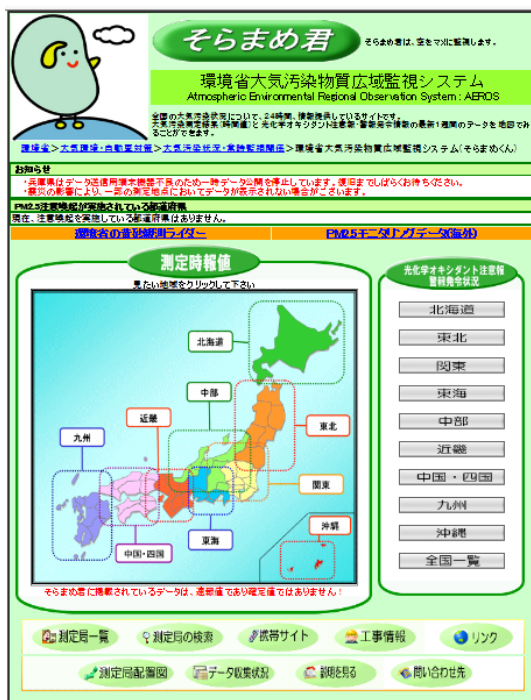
そらまめ君

そらまめ君は、空をマメに監視します。

環境省大気汚染物質広域監視システム
Atmospheric Environmental Regional Observation System : AEROS

全国の大気汚染状況について、24時間、情報提供しているサイトです。
大気汚染常時監視（時間値）と光化学オキシダント注意報・警報発令情報の最新1週間のデータを地図でみることができます。

環境省 > 大気環境・自動車対策 > 大気汚染状況・黄砂関連情報 > 環境省大気汚染物質広域監視システム（そらまめくん）

お知らせ
・兵庫県はデータ送信用環境整備不良のため一時データ公開を停止しています。復旧までしばらくお待ちください。
・震災の影響により、一部の測定地点においてデータが表示されない場合がございます。

PM2.5注意喚起が実施されている都道府県
現在、注意喚起を実施している都道府県はありません。

環境省の黄砂飛来ライダー　PM2.5モニタリングデータ(海外)

測定時報値
見たい地域をクリックして下さい

北海道
中部
近畿
東北
九州
関東
中国・四国
東海
沖縄

そらまめ君に掲載されているデータは、速報値であり確定値ではありません！

光化学オキシダント注意報警報発令状況
北海道
東北
関東
東海
中部
近畿
中国・四国
九州
沖縄
全国一覧

測定局一覧　測定局の検索　携帯サイト　工事情報　リンク
測定局配置図　データ収集状況　説明を見る　問い合わせ先